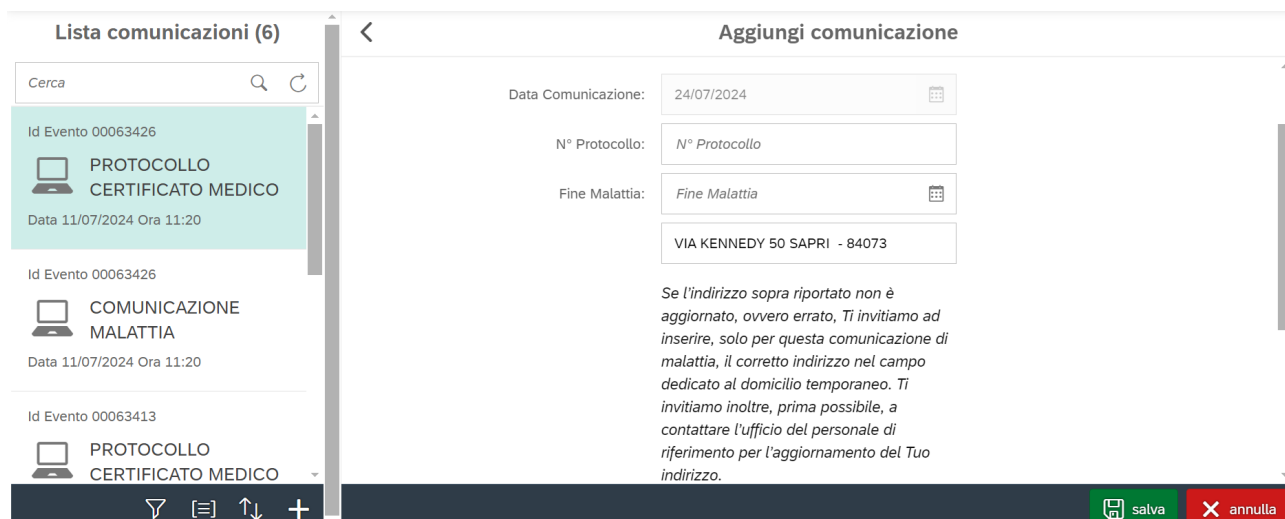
Lista comunicazioni (6)

Cerca

Id Evento 00063426
PROTOCOLLO CERTIFICATO MEDICO
Data 11/07/2024 Ora 11:20

Id Evento 00063426
COMUNICAZIONE MALATTIA
Data 11/07/2024 Ora 11:20

Id Evento 00063413
PROTOCOLLO CERTIFICATO MEDICO

Aggiungi comunicazione

Data Comunicazione: 24/07/2024

N° Protocollo: N° Protocollo

Fine Malattia: Fine Malattia

VIA KENNEDY 50 SAPRI - 84073

Se l'indirizzo sopra riportato non è aggiornato, ovvero errato, Ti invitiamo ad inserire, solo per questa comunicazione di malattia, il corretto indirizzo nel campo dedicato al domicilio temporaneo. Ti invitiamo inoltre, prima possibile, a contattare l'ufficio del personale di riferimento per l'aggiornamento del Tuo indirizzo.

salva
annulla